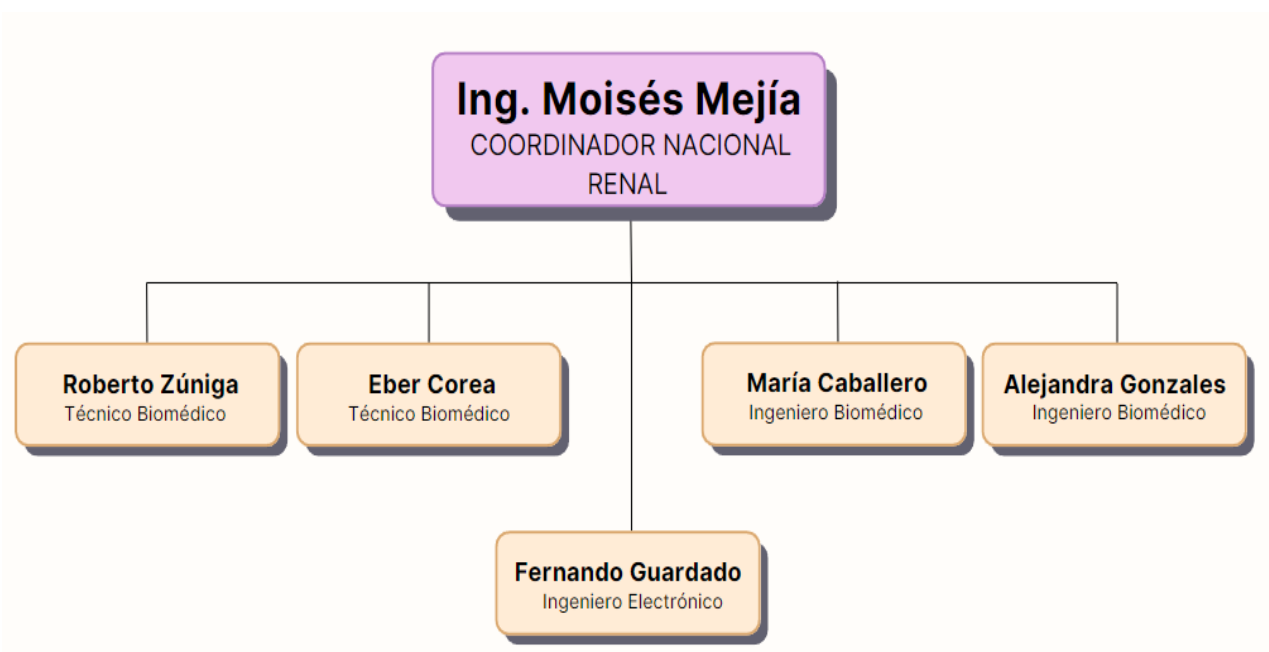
Ing. Moisés Mejía
COORDINADOR NACIONAL RENAL

Roberto Zúniga
Técnico Biomédico

Eber Corea
Técnico Biomédico

María Caballero
Ingeniero Biomédico

Alejandra Gonzales
Ingeniero Biomédico

Fernando Guardado
Ingeniero Electrónico